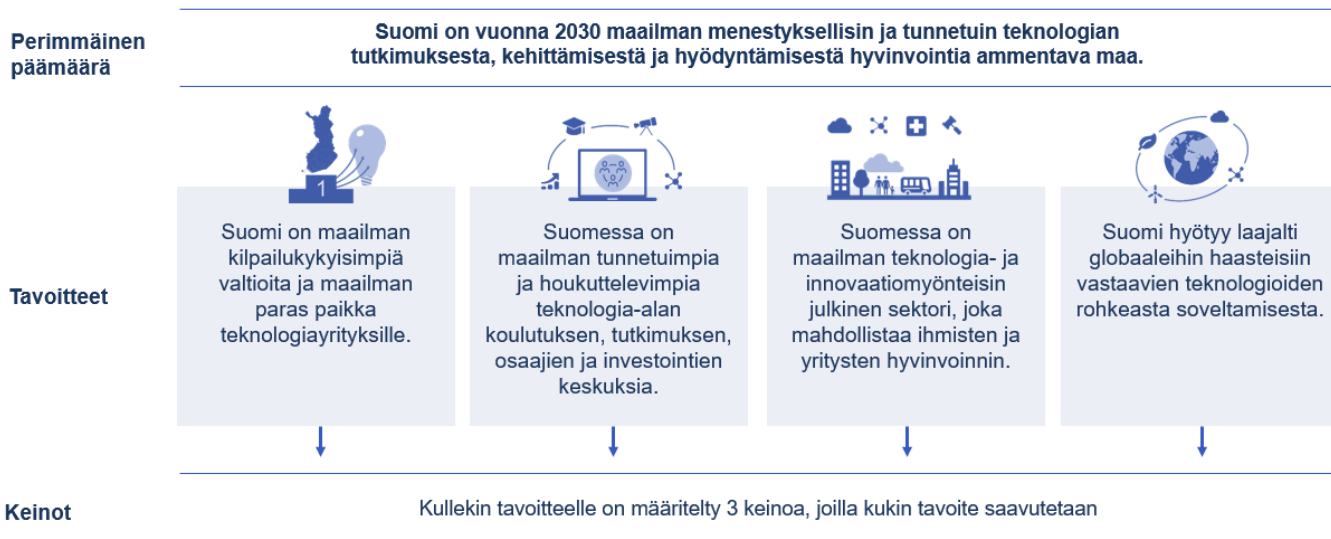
Perimmäinen päämäärä

Suomi on vuonna 2030 maailman menestyksellisin ja tunnetuin teknologian tutkimuksesta, kehittämisestä ja hyödyntämisestä hyvinvointia ammentava maa.

1

Tavoitteet

Suomi on maailman kilpailukykyisimpiä valtioita ja maailman paras paikka teknologiayrityksille.

Suomessa on maailman tunnetuimpia ja houkuttelevimpia teknologia-alan koulutuksen, tutkimuksen, osaajien ja investointien keskuksia.

Suomessa on maailman teknologia- ja innovaatiomyönteisin julkinen sektori, joka mahdollistaa ihmisten ja yritysten hyvinvoinnin.

Suomi hyötyy laajalti globaaleihin haasteisiin vastaavien teknologioiden rohkeasta soveltamisesta.

Keinot

Kullekin tavoitteelle on määritelty 3 keinoa, joilla kukin tavoite saavutetaan